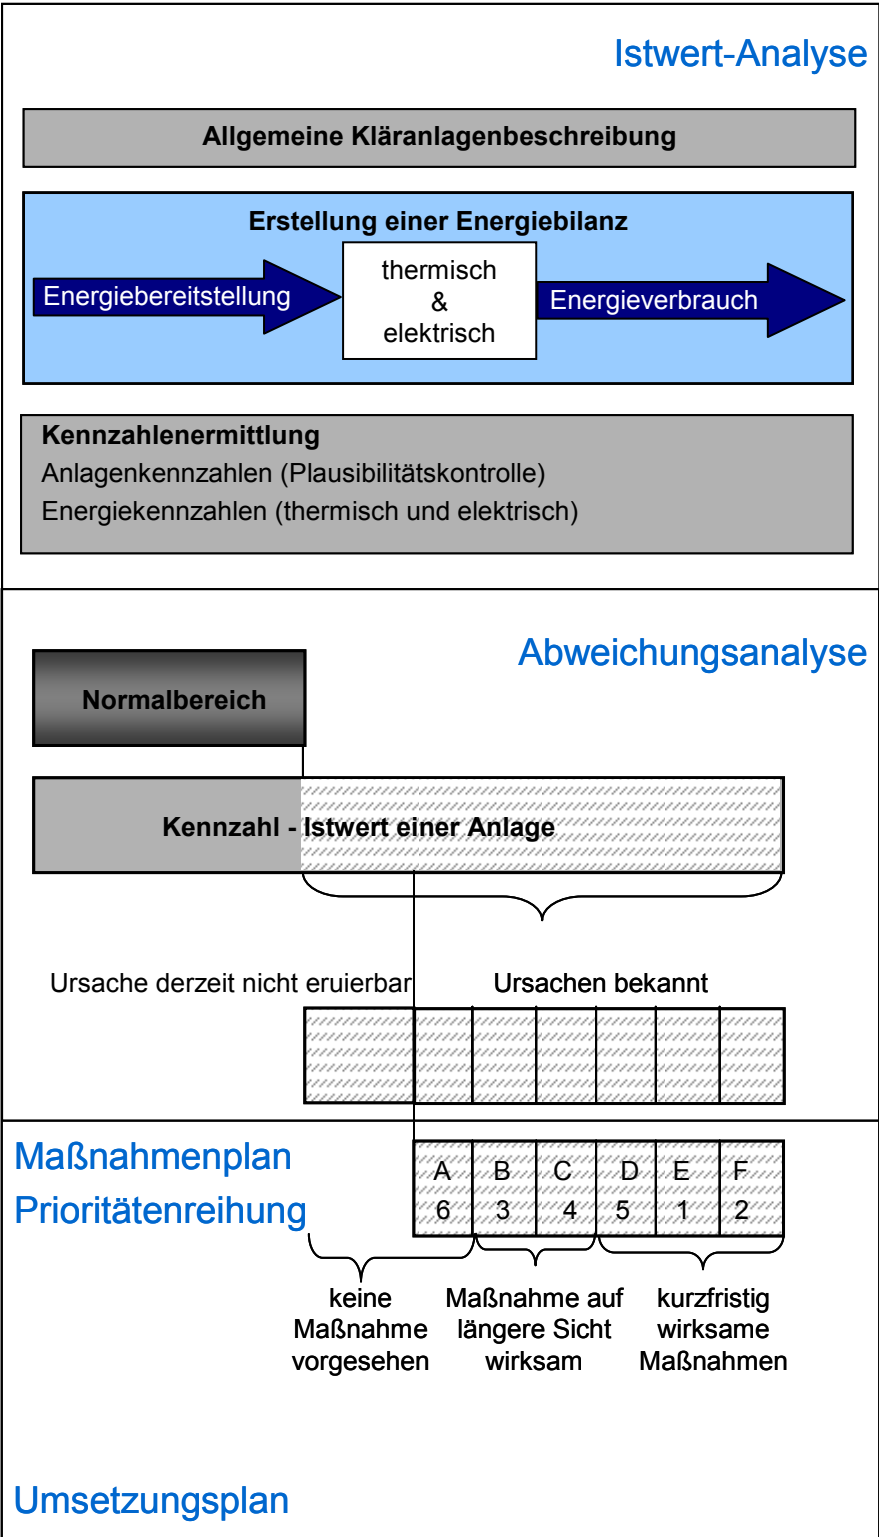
Istwert-Analyse

Allgemeine Kläranlagenbeschreibung

Erstellung einer Energiebilanz

Energiebereitstellung

thermisch
&
elektrisch

Energieverbrauch

Kennzahlenermittlung
Anlagenkennzahlen (Plausibilitätskontrolle)
Energiekennzahlen (thermisch und elektrisch)

Abweichungsanalyse

Normalbereich

Kennzahl - Istwert einer Anlage

Ursache derzeit nicht eruierbar

Ursachen bekannt

Maßnahmenplan
Prioritätenreihung

| A | B | C | D | E | F |
|---|---|---|---|---|---|
| 6 | 3 | 4 | 5 | 1 | 2 |

keine Maßnahme vorgesehen

Maßnahme auf längere Sicht wirksam

kurzfristig wirksame Maßnahmen

Umsetzungsplan